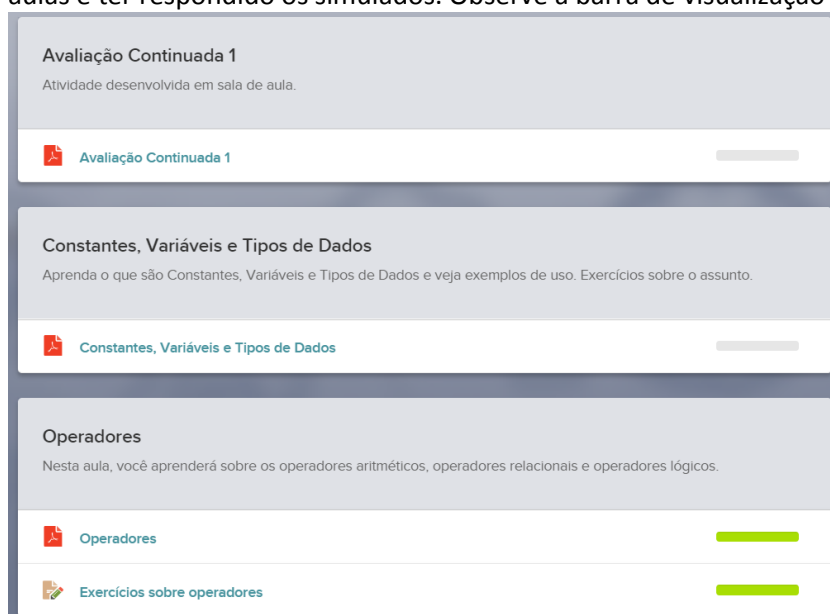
aulas e ter respondido os simulados. Observe a barra de visualização

Avaliação Continuada 1

Atividade desenvolvida em sala de aula.

Avaliação Continuada 1

Constantes, Variáveis e Tipos de Dados

Aprenda o que são Constantes, Variáveis e Tipos de Dados e veja exemplos de uso. Exercícios sobre o assunto.

Constantes, Variáveis e Tipos de Dados

Operadores

Nesta aula, você aprenderá sobre os operadores aritméticos, operadores relacionais e operadores lógicos.

Operadores

Exercícios sobre operadores